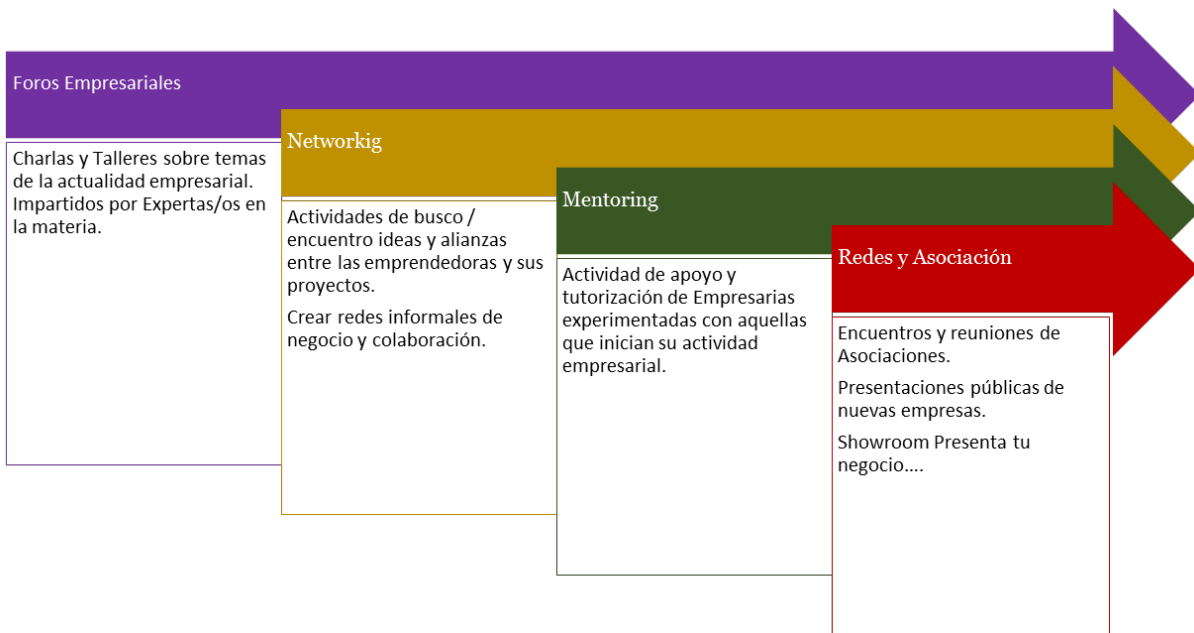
Foros Empresariales

Charlas y Talleres sobre temas de la actualidad empresarial. Impartidos por Expertas/os en la materia.

Networkig

Actividades de busco / encuentro ideas y alianzas entre las emprendedoras y sus proyectos.

Crear redes informales de negocio y colaboración.

Mentoring

Actividad de apoyo y tutorización de Empresarias experimentadas con aquellas que inician su actividad empresarial.

Redes y Asociación

Encuentros y reuniones de Asociaciones.

Presentaciones públicas de nuevas empresas.

Showroom Presenta tu negocio….